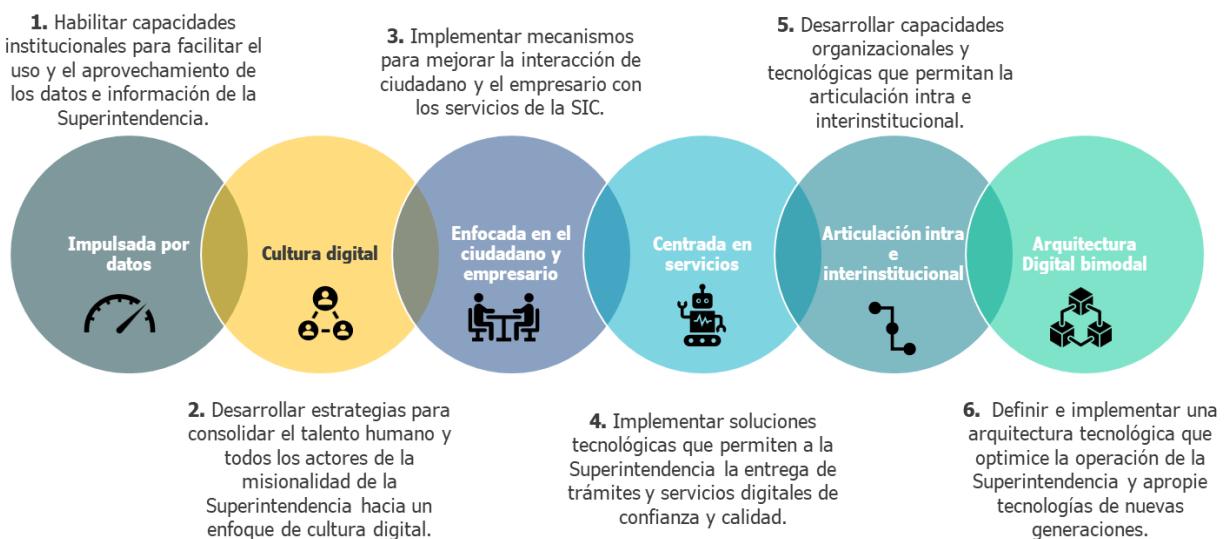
**1.** Habilitar capacidades institucionales para facilitar el uso y el aprovechamiento de los datos e información de la Superintendencia.

**3.** Implementar mecanismos para mejorar la interacción de ciudadano y el empresario con los servicios de la SIC.

**5.** Desarrollar capacidades organizacionales y tecnológicas que permitan la articulación intra e interinstitucional.

Impulsada por datos

Cultura digital

Enfocada en el ciudadano y empresario

Centrada en servicios

Articulación intra e interinstitucional

Arquitectura Digital bimodal

**2.** Desarrollar estrategias para consolidar el talento humano y todos los actores de la misionalidad de la Superintendencia hacia un enfoque de cultura digital.

**4.** Implementar soluciones tecnológicas que permiten a la Superintendencia la entrega de trámites y servicios digitales de confianza y calidad.

**6.** Definir e implementar una arquitectura tecnológica que optimice la operación de la Superintendencia y apropie tecnologías de nuevas generaciones.